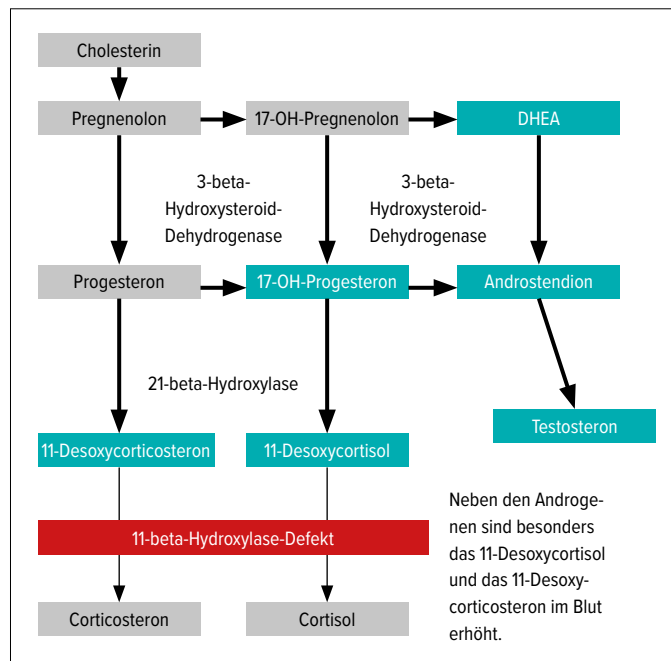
Cholesterin

Pregnenolon

17-OH-Pregnenolon

DHEA

3-beta-Hydroxysteroid-Dehydrogenase

3-beta-Hydroxysteroid-Dehydrogenase

Progesteron

17-OH-Progesteron

Androstendion

21-beta-Hydroxylase

Testosteron

11-Desoxycorticosteron

11-Desoxycortisol

Neben den Androgenen sind besonders das 11-Desoxycortisol und das 11-Desoxycorticosteron im Blut erhöht.

11-beta-Hydroxylase-Defekt

Corticosteron

Cortisol